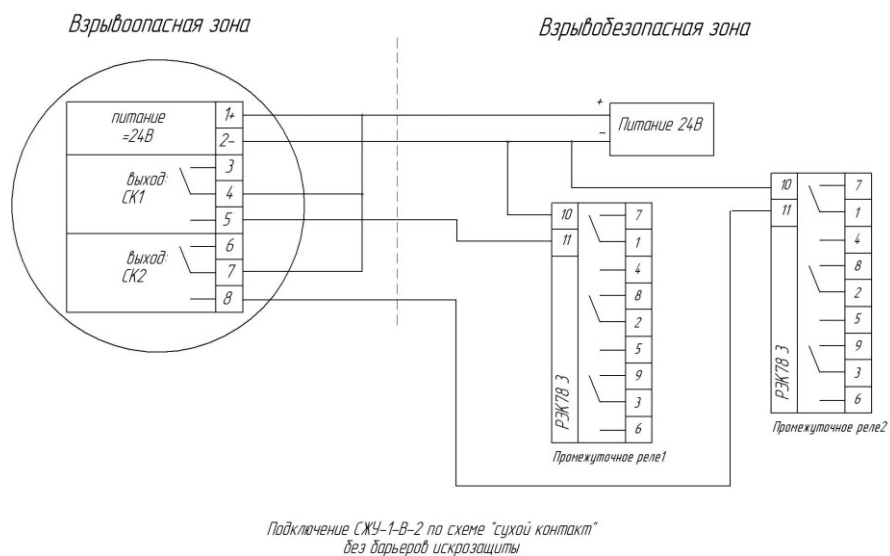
Взрывоопасная зона

Взрывобезопасная зона

питание =24В

1+

2–

выход: СК1

3

4

5

выход: СК2

6

7

8

+

–

Питание 24В

10

11

7

1

4

8

2

5

9

3

6

РЭК78 3

Промежуточное реле1

10

11

7

1

4

8

2

5

9

3

6

РЭК78 3

Промежуточное реле2

Подключение СЖУ-1-В-2 по схеме "сухой контакт" без барьеров искрозащиты